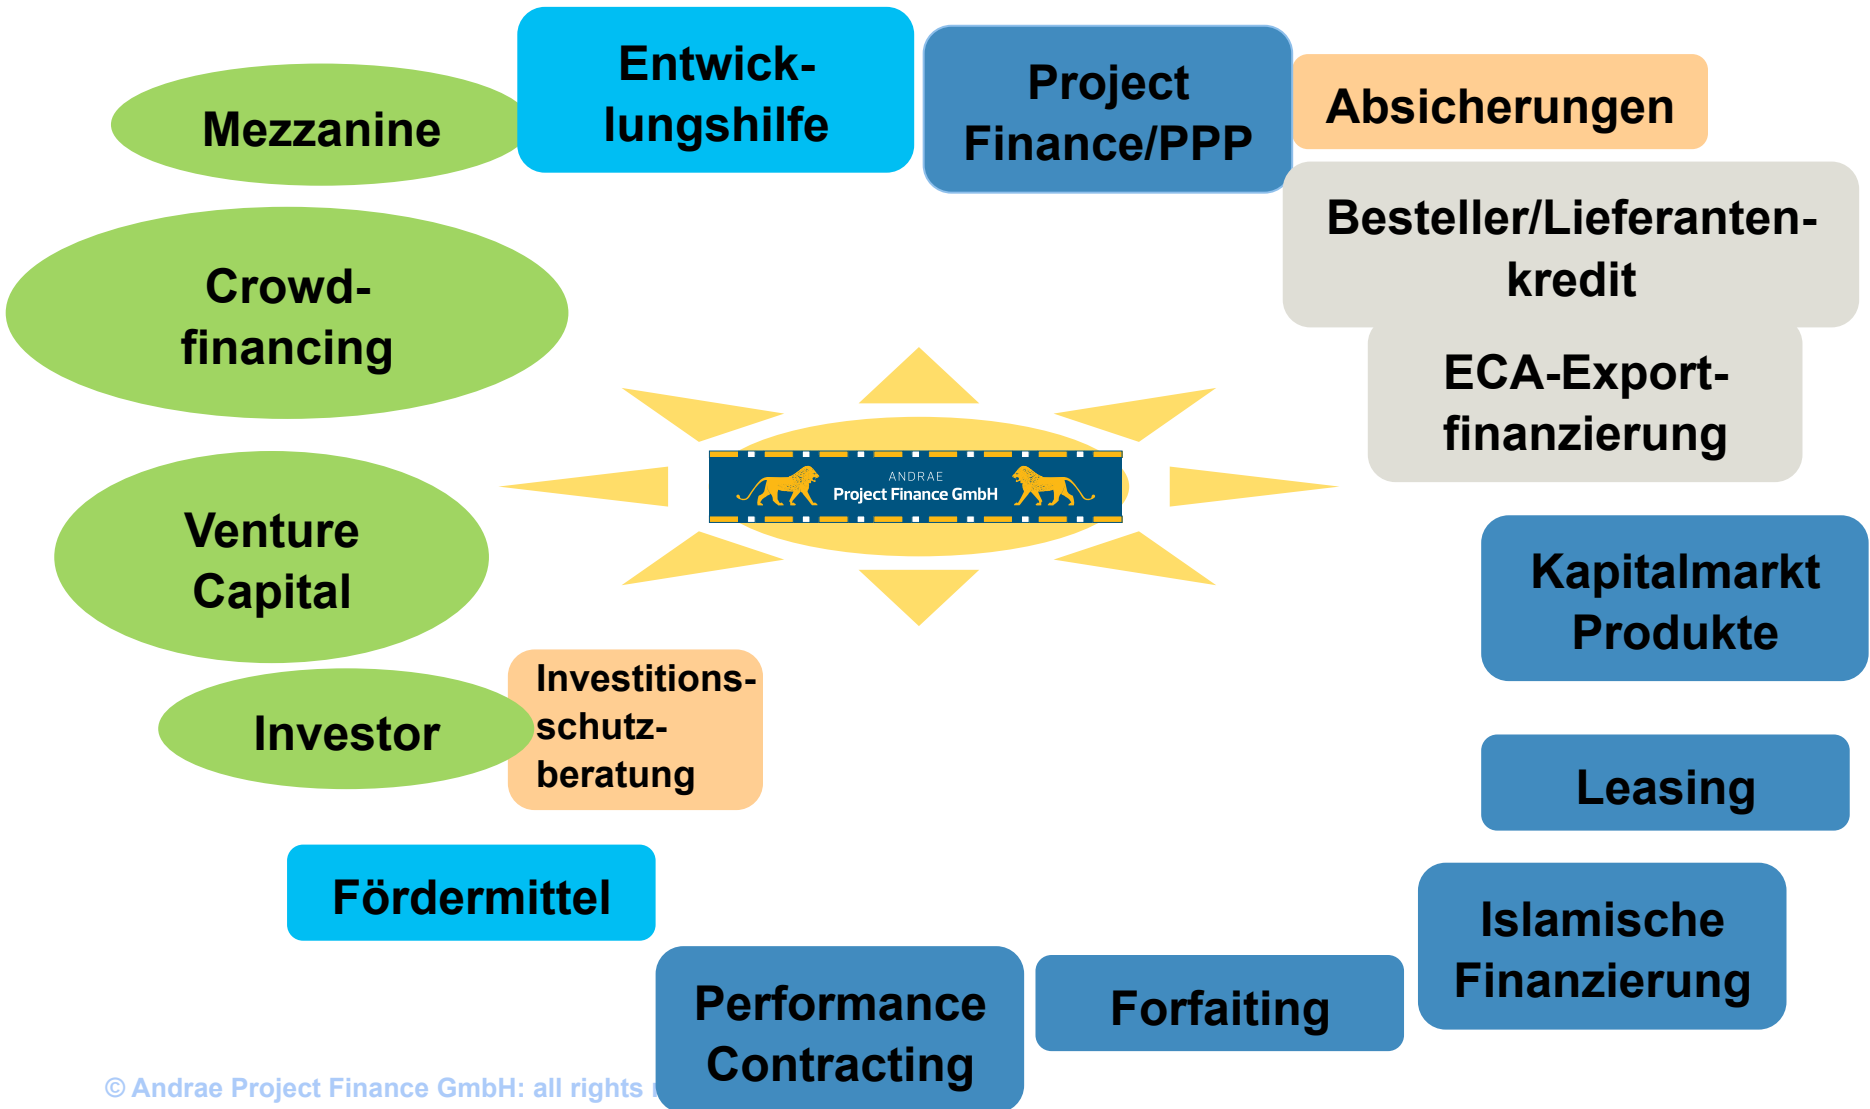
Mezzanine

Entwicklungshilfe

Project Finance/PPP

Absicherungen

Besteller/Lieferantenkredit

Crowdfinancing

ECA-Exportfinanzierung

ANDRAE
Project Finance GmbH

Venture Capital

Kapitalmarkt Produkte

Investor

Investitionsschutzberatung

Leasing

Fördermittel

Islamische Finanzierung

Performance Contracting

Forfaiting

© Andrae Project Finance GmbH: all rights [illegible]